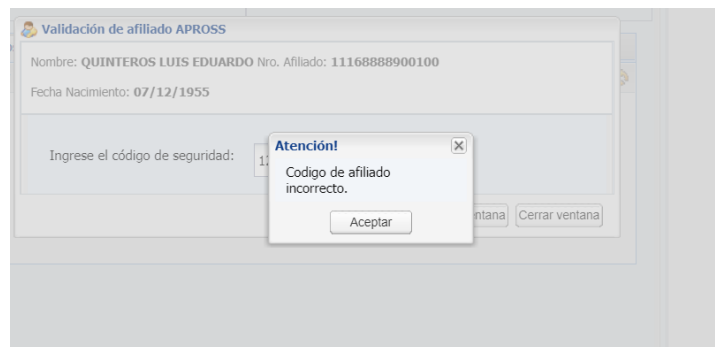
Validación de afiliado APROSS

Nombre: QUINTEROS LUIS EDUARDO Nro. Afiliado: 11168888900100

Fecha Nacimiento: 07/12/1955

Ingrese el código de seguridad: 1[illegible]

Atención!

Codigo de afiliado incorrecto.

Aceptar

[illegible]ntana Cerrar ventana